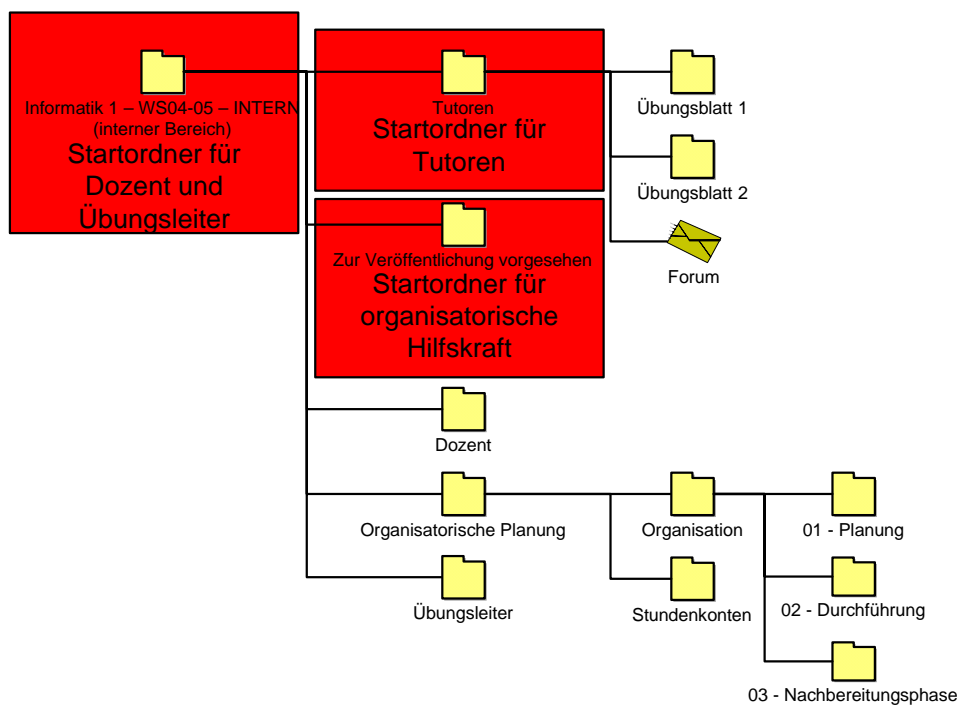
Informatik 1 – WS04-05 – INTERN
(interner Bereich)
Startordner für Dozent und Übungsleiter

Tutoren
Startordner für Tutoren

Übungsblatt 1

Übungsblatt 2

Forum

Zur Veröffentlichung vorgesehen
Startordner für organisatorische Hilfskraft

Dozent

Organisatorische Planung

Organisation

01 - Planung

Übungsleiter

Stundenkonten

02 - Durchführung

03 - Nachbereitungsphase